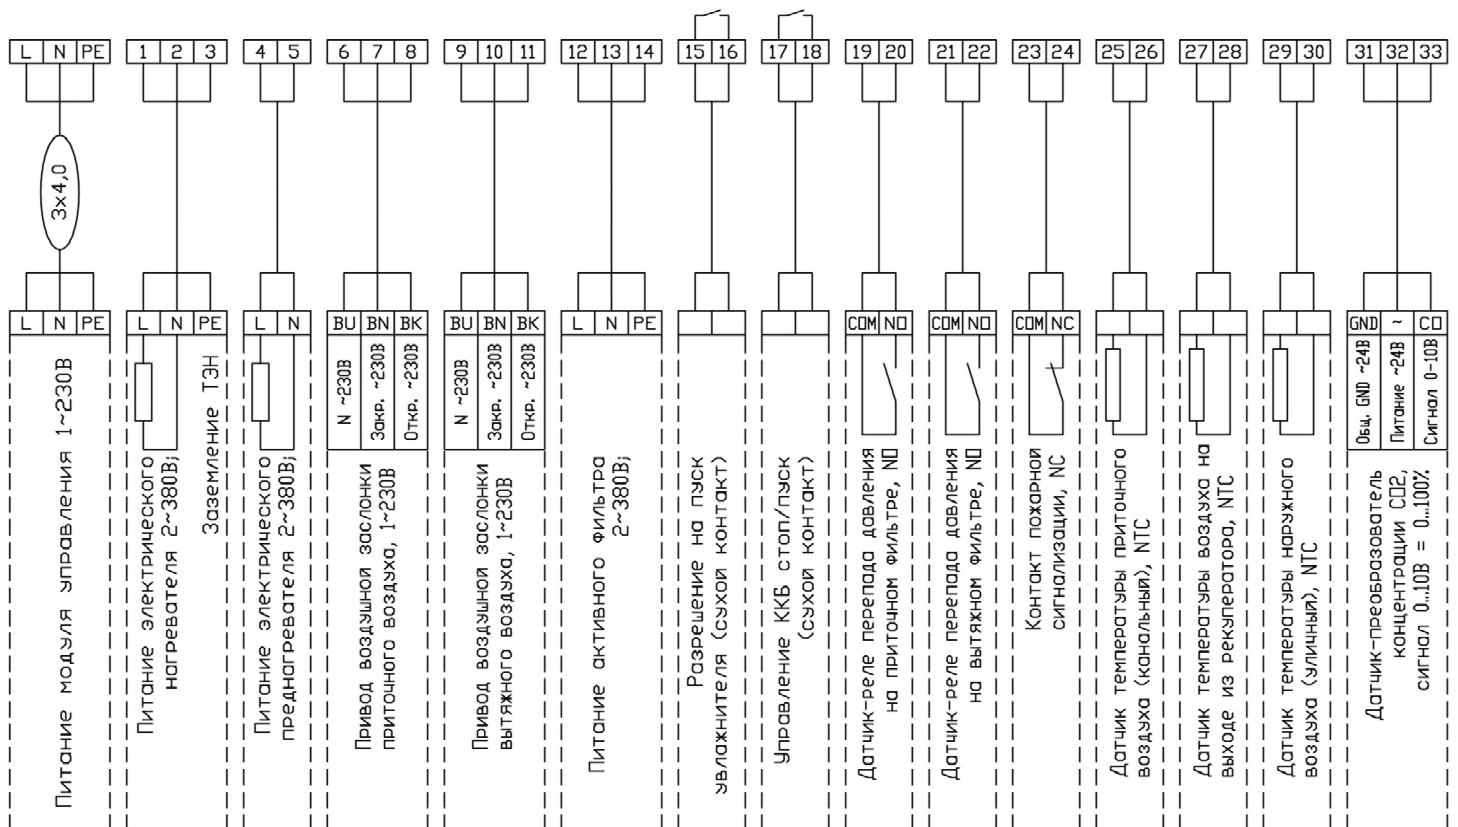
| L | N | PE |
|---|---|---|

| 1 | 2 | 3 |
|---|---|---|

| 4 | 5 |
|---|---|

| 6 | 7 | 8 |
|---|---|---|

| 9 | 10 | 11 |
|---|---|---|

| 12 | 13 | 14 |
|---|---|---|

| 15 | 16 |
|---|---|

| 17 | 18 |
|---|---|

| 19 | 20 |
|---|---|

| 21 | 22 |
|---|---|

| 23 | 24 |
|---|---|

| 25 | 26 |
|---|---|

| 27 | 28 |
|---|---|

| 29 | 30 |
|---|---|

| 31 | 32 | 33 |
|---|---|---|

3x4,0

| L | N | PE |
|---|---|---|

Питание модуля управления 1~230В

| L | N | PE |
|---|---|---|

Питание электрического нагревателя 2~380В;

Заземление ТЭН

| L | N |
|---|---|

Питание электрического преднагревателя 2~380В;

| BU | BN | BK |
|---|---|---|
| N ~230В | Закр. ~230В | Откр. ~230В |

Привод воздушной заслонки приточного воздуха, 1~230В

| BU | BN | BK |
|---|---|---|
| N ~230В | Закр. ~230В | Откр. ~230В |

Привод воздушной заслонки вытяжного воздуха, 1~230В

| L | N | PE |
|---|---|---|

Питание активного фильтра 2~380В;

Разрешение на пуск увлажнителя (сухой контакт)

Управление ККБ стоп/пуск (сухой контакт)

| COM | NO |
|---|---|

Датчик-реле перепада давления на приточном фильтре, NO

| COM | NO |
|---|---|

Датчик-реле перепада давления на вытяжном фильтре, NO

| COM | NC |
|---|---|

Контакт пожарной сигнализации, NC

Датчик температуры приточного воздуха (канальный), NTC

Датчик температуры воздуха на выходе из рекуператора, NTC

Датчик температуры наружного воздуха (уличный), NTC

| GND | ~ | CO |
|---|---|---|
| Общ. GND ~24В | Питание ~24В | Сигнал 0-10В |

Датчик-преобразователь концентрации CO2, сигнал 0...10В = 0...100%